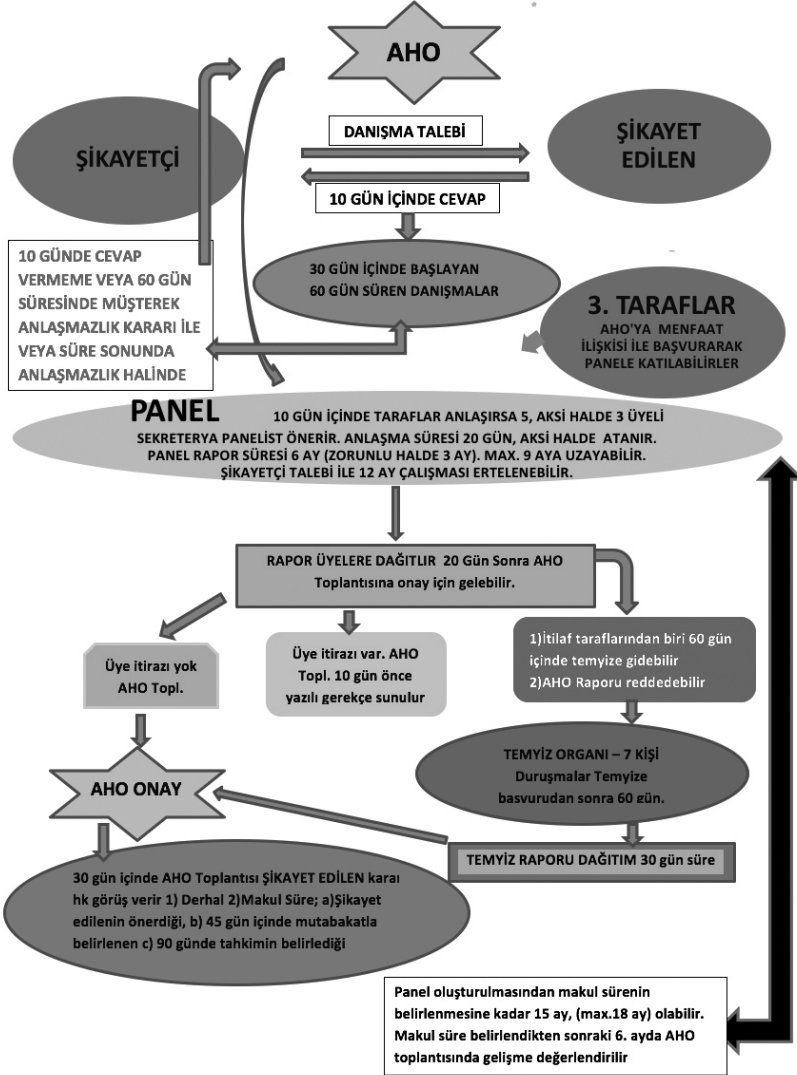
AHO

ŞİKAYETÇİ

DANIŞMA TALEBİ

ŞİKAYET EDİLEN

10 GÜN İÇİNDE CEVAP

10 GÜNDE CEVAP VERMEME VEYA 60 GÜN SÜRESİNDE MÜŞTEREK ANLAŞMAZLIK KARARI İLE VEYA SÜRE SONUNDA ANLAŞMAZLIK HALİNDE

30 GÜN İÇİNDE BAŞLAYAN 60 GÜN SÜREN DANIŞMALAR

3. TARAFLAR
AHO'YA MENFAAT İLİŞKİSİ İLE BAŞVURARAK PANELE KATILABİLİRLER

PANEL 10 GÜN İÇİNDE TARAFLAR ANLAŞIRSA 5, AKSİ HALDE 3 ÜYELİ SEKRETERYA PANELİST ÖNERİR. ANLAŞMA SÜRESİ 20 GÜN, AKSİ HALDE ATANIR. PANEL RAPOR SÜRESİ 6 AY (ZORUNLU HALDE 3 AY). MAX. 9 AYA UZAYABİLİR. ŞİKAYETÇİ TALEBİ İLE 12 AY ÇALIŞMASI ERTELENEBİLİR.

RAPOR ÜYELERE DAĞITILIR 20 Gün Sonra AHO Toplantısına onay için gelebilir.

Üye itirazı yok AHO Topl.

Üye itirazı var. AHO Topl. 10 gün önce yazılı gerekçe sunulur

1)İtilaf taraflarından biri 60 gün içinde temyize gidebilir
2)AHO Raporu reddedebilir

TEMYİZ ORGANI – 7 KİŞİ
Duruşmalar Temyize basvurudan sonra 60 gün.

AHO ONAY

TEMYİZ RAPORU DAĞITIM 30 gün süre

30 gün içinde AHO Toplantısı ŞİKAYET EDİLEN karaı hk görüş verir 1) Derhal 2)Makul Süre; a)Şikayet edilenin önerdiği, b) 45 gün içinde mutabakatla belirlenen c) 90 günde tahkimin belirlediği

Panel oluşturulmasından makul sürenin belirlenmesine kadar 15 ay, (max.18 ay) olabilir. Makul süre belirlendikten sonraki 6. ayda AHO toplantısında gelişme değerlendirilir